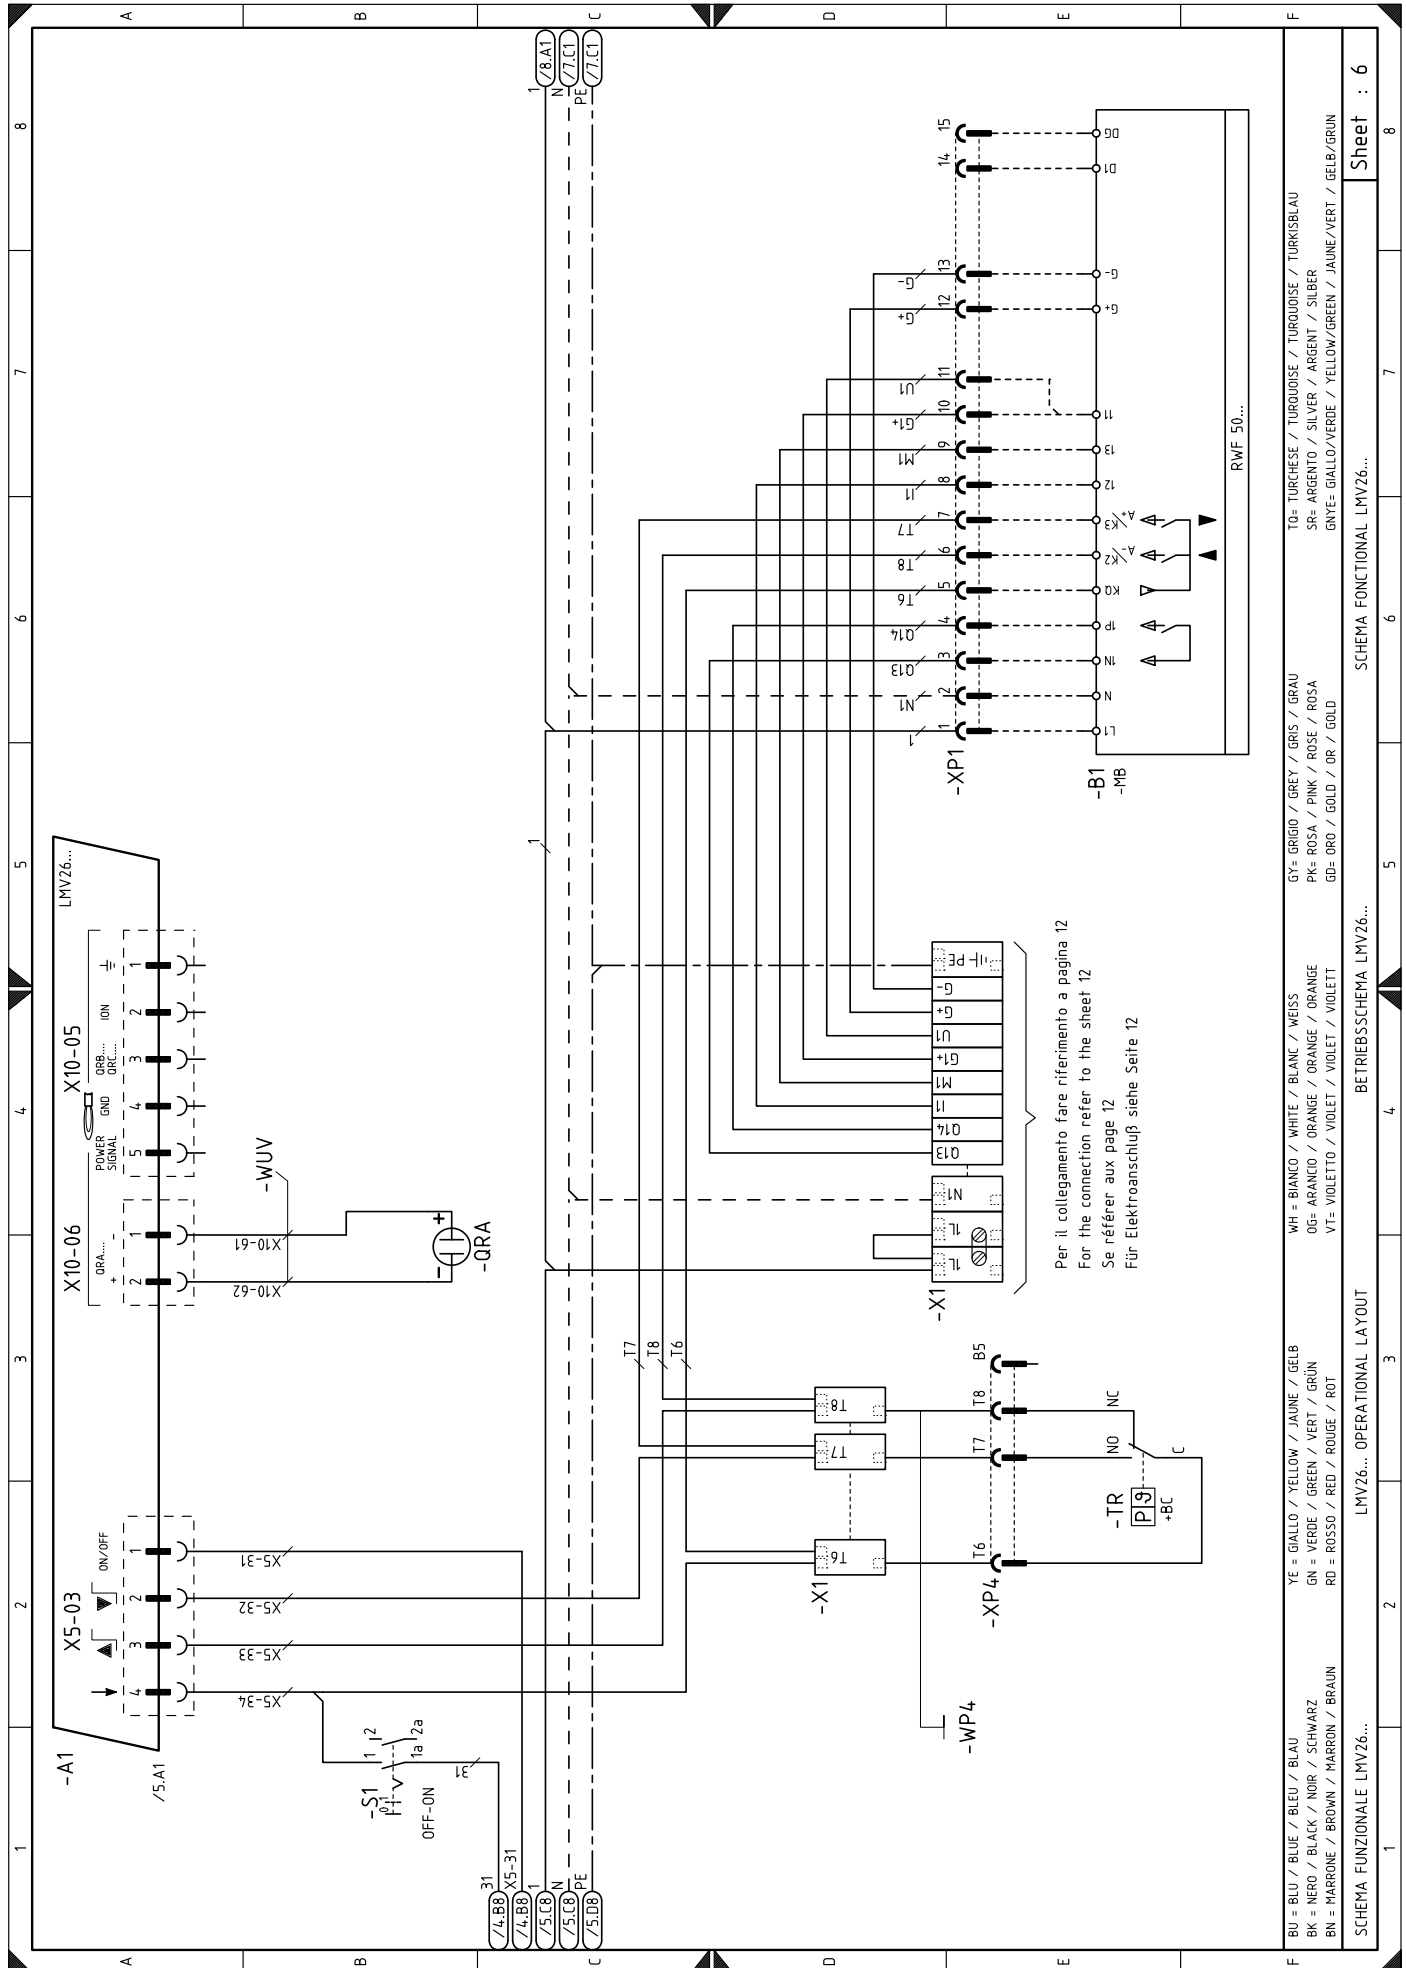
A B C D E F
8 7 6 5 4 3 2 1

/8.A1
/7.C1
/7.C1
1
N
PE

/4.B8
/4.B8
/5.C8
/5.C8
/5.D8
31
X5-31
1
N
PE

LMV26...
-A1
/5.A1

X10-05
POWER SIGNAL
GND
QRB... QRC...
ION
5 4 3 2 1

X10-06
QRA...
+ -
1 2
X10-61
X10-62
-WUV
-QRA

X5-03
ON/OFF
1 2 3 4
X5-31
X5-32
X5-33
X5-34

-S1
0 1
1 2
1a 2a
31
OFF-ON

-XP1
1 2 3 4 5 6 7 8 9 10 11 12 13 14 15
1 N1 Q13 Q14 T6 T8 T7 I1 M1 G1+ U1 G+ G-

-B1
-MB
L1 N 1N 1P KQ K2 K3 I2 I3 I1 G+ G- D1 DG
A- A+
RWF 50...

-X1
1L 1L N1 Q13 Q14 I1 M1 G1+ U1 G+ G- PE

Per il collegamento fare riferimento a pagina 12
For the connection refer to the sheet 12
Se référer aux page 12
Für Elektroanschluß siehe Seite 12

T7 T8 T6
-X1
T8 T7 T6
-XP4
B5 T8 T7 T6
-TR
P9
+BC
NC NO C
-WP4

BU = BLU / BLUE / BLEU / BLAU
BK = NERO / BLACK / NOIR / SCHWARZ
BN = MARRONE / BROWN / MARRON / BRAUN
YE = GIALLO / YELLOW / JAUNE / GELB
GN = VERDE / GREEN / VERT / GRÜN
RD = ROSSO / RED / ROUGE / ROT
WH = BIANCO / WHITE / BLANC / WEISS
OG= ARANCIO / ORANGE / ORANGE / ORANGE
VT= VIOLETTO / VIOLET / VIOLET / VIOLETT
GY= GRIGIO / GREY / GRIS / GRAU
PK= ROSA / PINK / ROSE / ROSA
GD= ORO / GOLD / OR / GOLD
TQ= TURCHESE / TURQUOISE / TURQUOISE / TURKISBLAU
SR= ARGENTO / SILVER / ARGENT / SILBER
GNYE= GIALLO/VERDE / YELLOW/GREEN / JAUNE/VERT / GELB/GRUN

SCHEMA FUNZIONALE LMV26...
LMV26... OPERATIONAL LAYOUT
BETRIEBSSCHEMA LMV26...
SCHEMA FONCTIONAL LMV26...
Sheet : 6